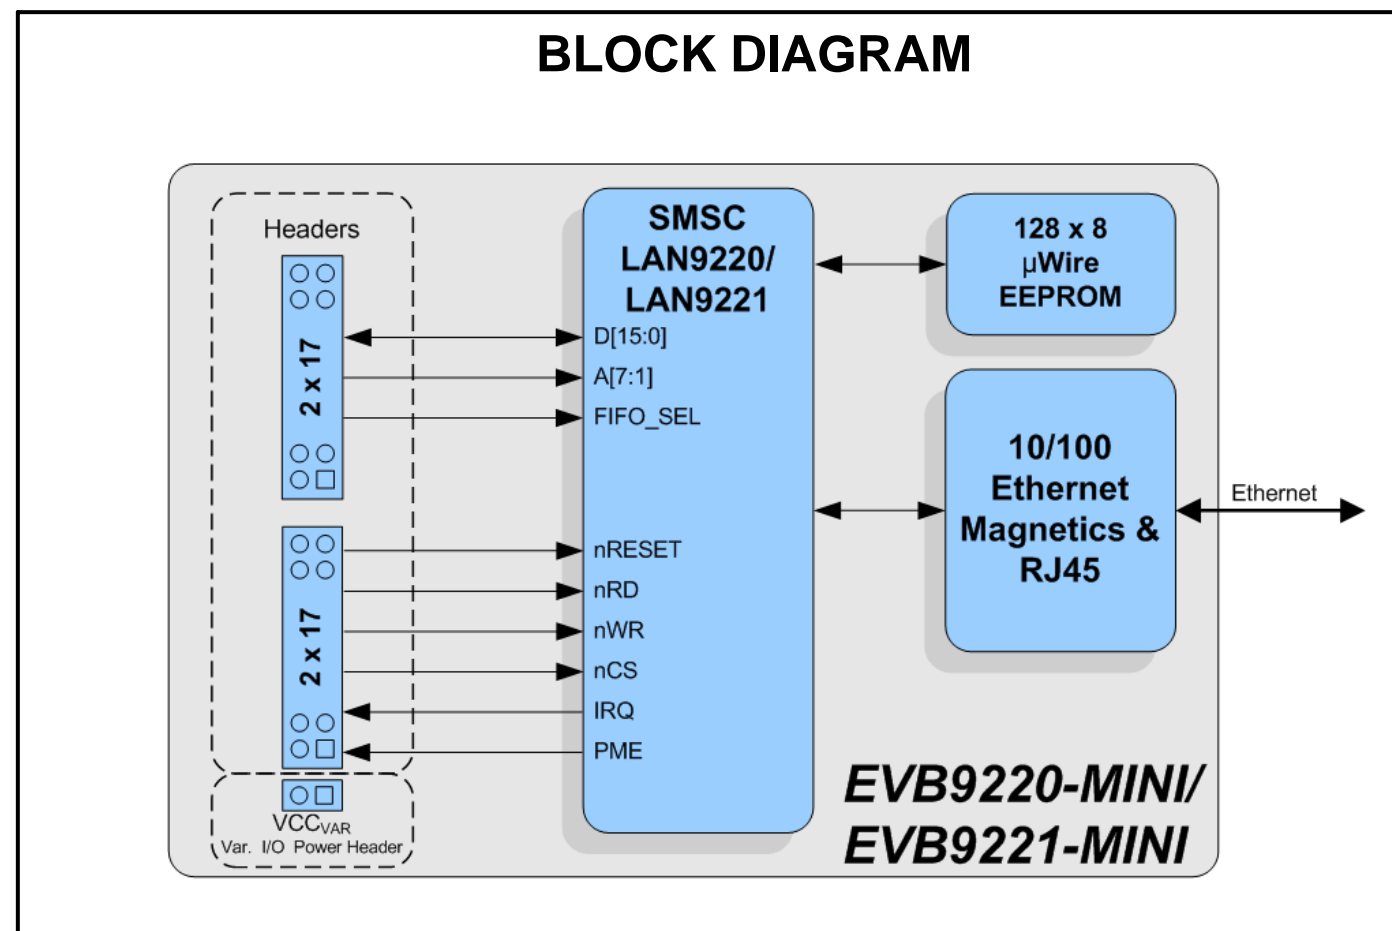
BLOCK DIAGRAM

Headers

2 x 17

2 x 17

$VCC_{VAR}$
Var. I/O Power Header

SMSC LAN9220/ LAN9221

D[15:0]
A[7:1]
FIFO_SEL
nRESET
nRD
nWR
nCS
IRQ
PME

128 x 8 μWire EEPROM

10/100 Ethernet Magnetics & RJ45

Ethernet

EVB9220-MINI/
EVB9221-MINI